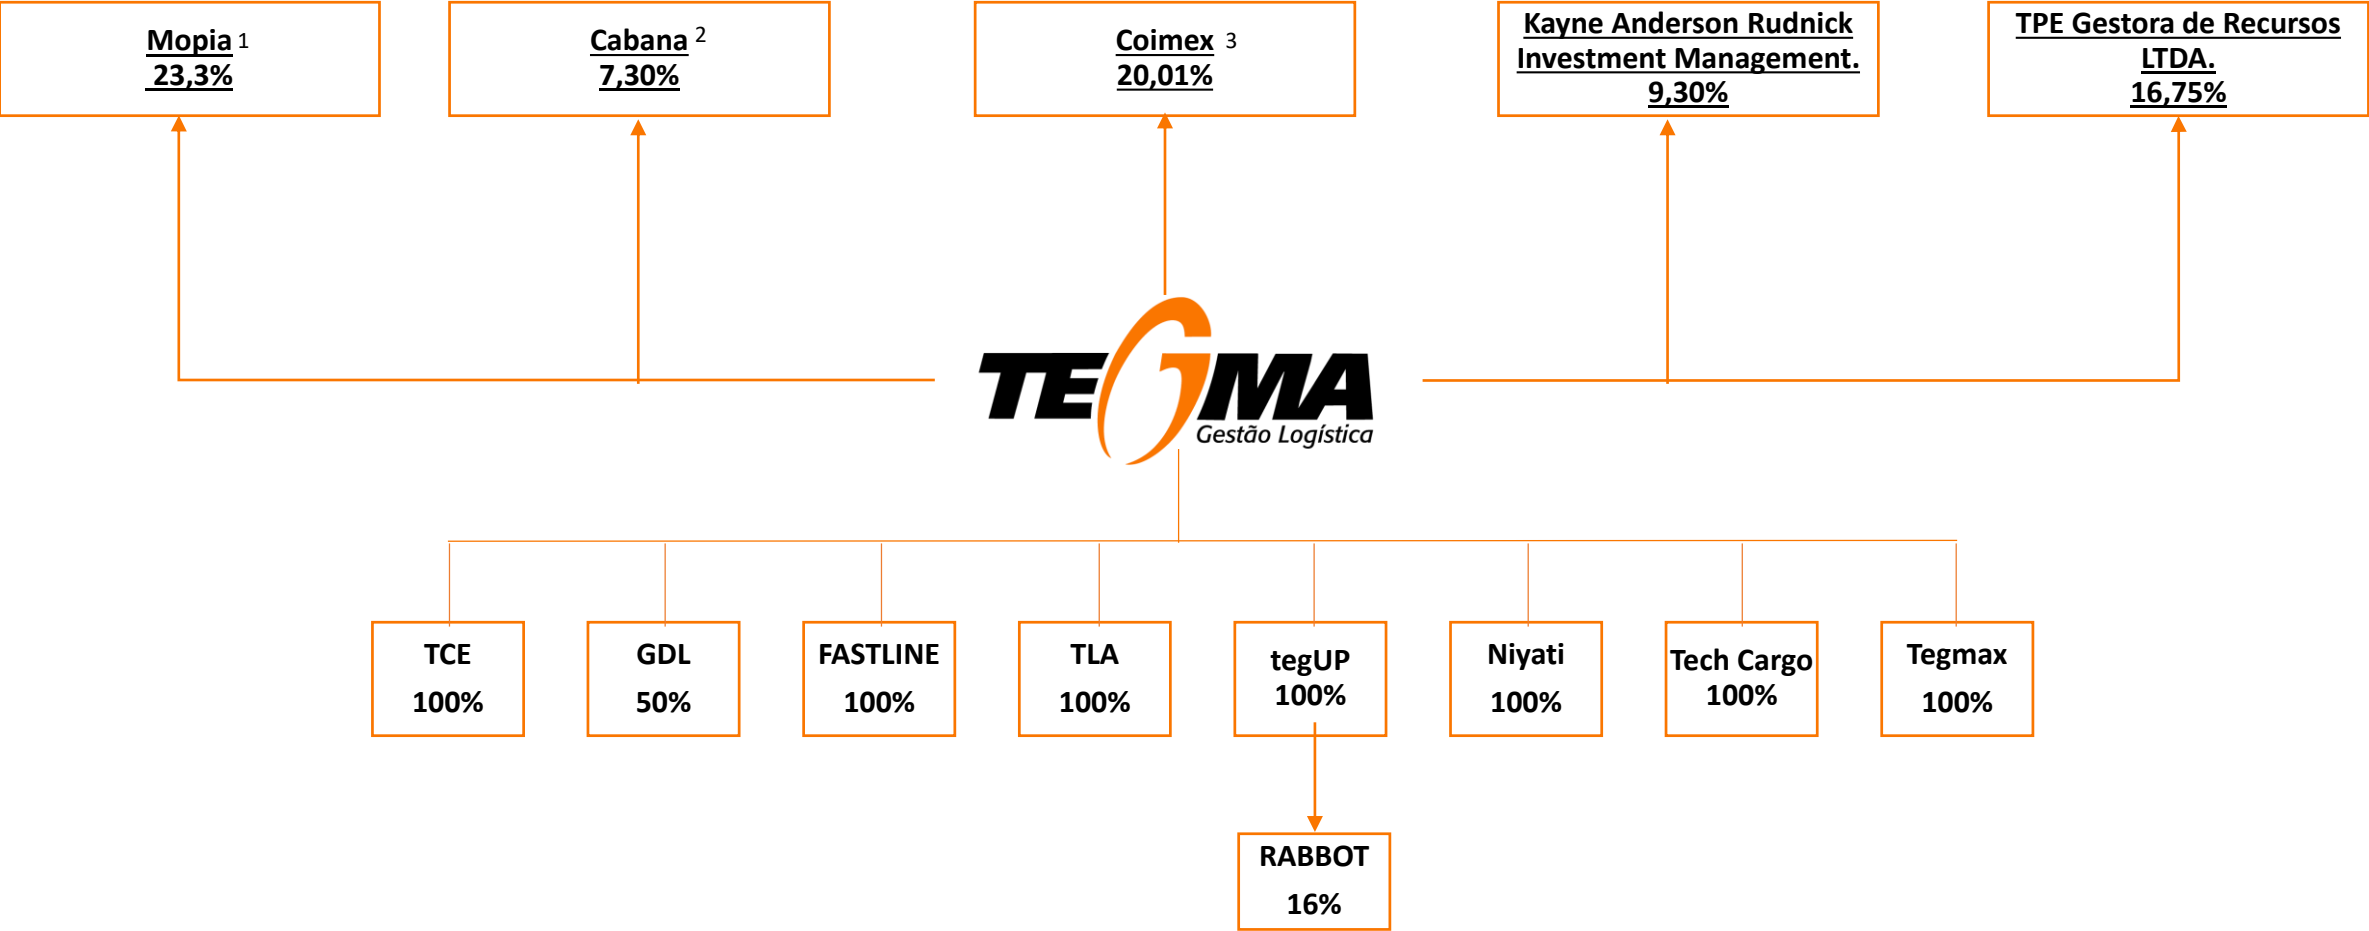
Mopia 1
23,3%

Cabana 2
7,30%

Coimex 3
20,01%

Kayne Anderson Rudnick Investment Management.
9,30%

TPE Gestora de Recursos LTDA.
16,75%

TEGMA
Gestão Logística

TCE
100%

GDL
50%

FASTLINE
100%

TLA
100%

tegUP
100%

Niyati
100%

Tech Cargo
100%

Tegmax
100%

RABBOT
16%